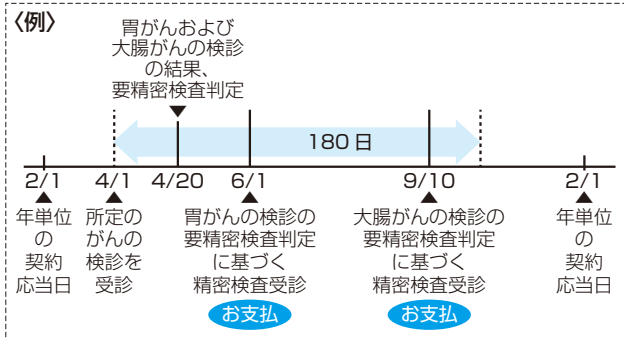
〈例〉

胃がんおよび大腸がんの検診の結果、要精密検査判定

180日

2/1
年単位の契約応当日

4/1
所定のがんの検診を受診

4/20

6/1
胃がんの検診の要精密検査判定に基づく精密検査受診
お支払

9/10
大腸がんの検診の要精密検査判定に基づく精密検査受診
お支払

2/1
年単位の契約応当日